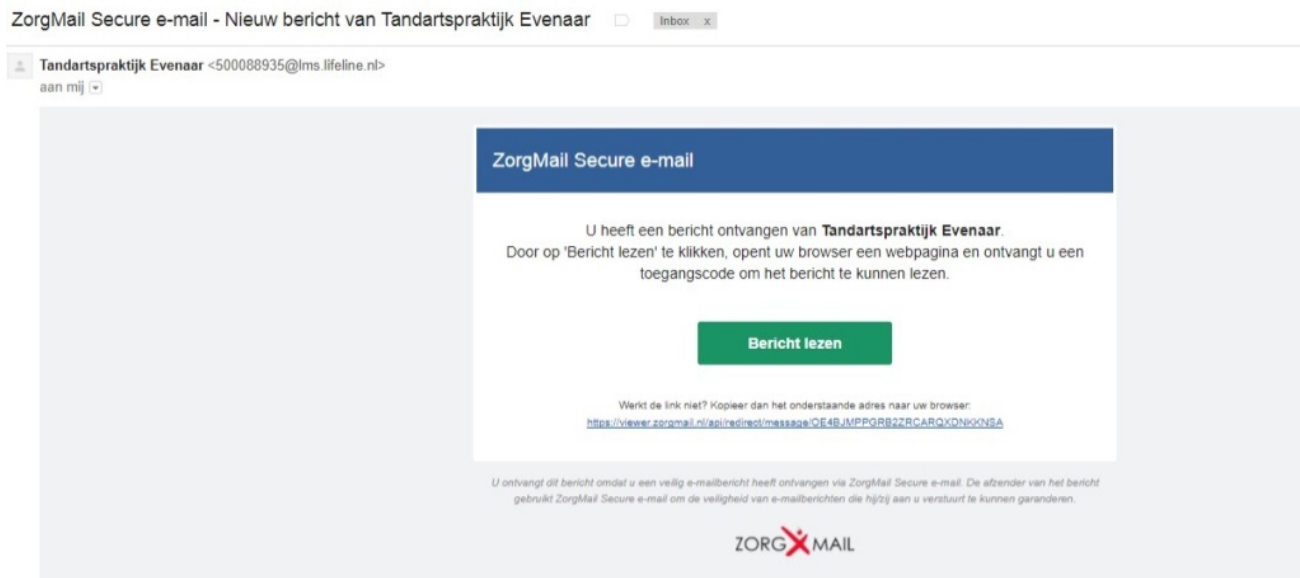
ZorgMail Secure e-mail - Nieuw bericht van Tandartspraktijk Evenaar Inbox x

Tandartspraktijk Evenaar <500088935@lms.lifeline.nl>
aan mij

ZorgMail Secure e-mail

U heeft een bericht ontvangen van **Tandartspraktijk Evenaar**.
Door op 'Bericht lezen' te klikken, opent uw browser een webpagina en ontvangt u een toegangscode om het bericht te kunnen lezen.

Bericht lezen

Werkt de link niet? Kopieer dan het onderstaande adres naar uw browser:
https://viewer.zorgmail.nl/api/redirect/message/OE4BJMPPGRB2ZRCARQXDNKKNSA

U ontvangt dit bericht omdat u een veilig e-mailbericht heeft ontvangen via ZorgMail Secure e-mail. De afzender van het bericht gebruikt ZorgMail Secure e-mail om de veiligheid van e-mailberichten die hij/zij aan u verstuurt te kunnen garanderen.

ZORG MAIL